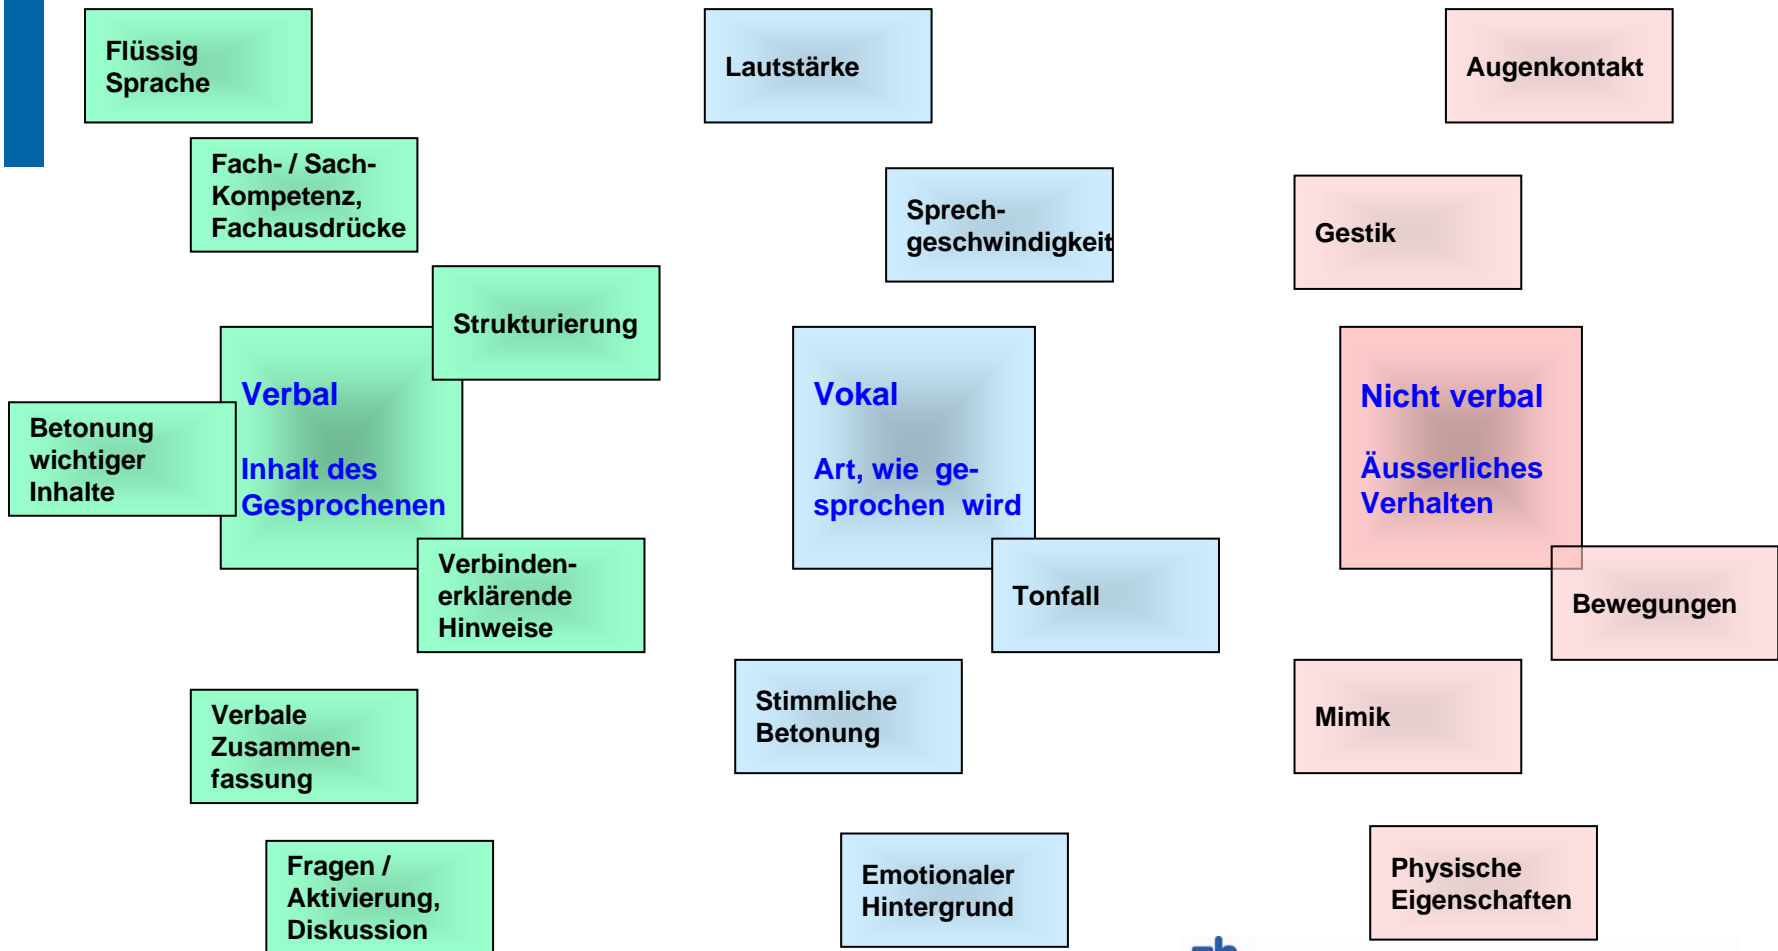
Flüssig Sprache

Fach- / Sach-Kompetenz, Fachausdrücke

Strukturierung

Verbal

Inhalt des Gesprochenen

Betonung wichtiger Inhalte

Verbinden-erklärende Hinweise

Verbale Zusammen-fassung

Fragen / Aktivierung, Diskussion

Lautstärke

Sprech-geschwindigkeit

Vokal

Art, wie ge-sprochen wird

Tonfall

Stimmliche Betonung

Emotionaler Hintergrund

Augenkontakt

Gestik

Nicht verbal

Äusserliches Verhalten

Bewegungen

Mimik

Physische Eigenschaften